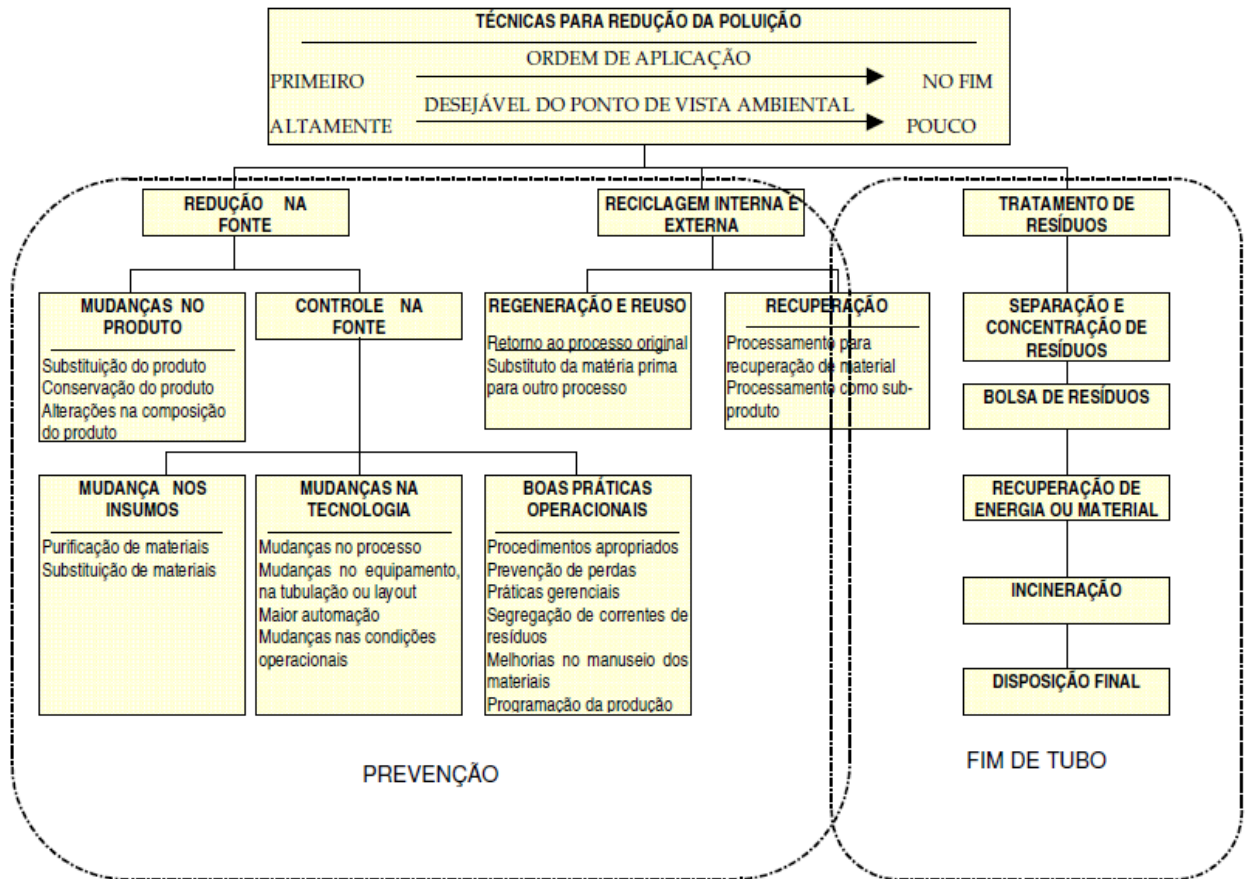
TÉCNICAS PARA REDUÇÃO DA POLUIÇÃO

ORDEM DE APLICAÇÃO
PRIMEIRO NO FIM

DESEJÁVEL DO PONTO DE VISTA AMBIENTAL
ALTAMENTE POUCO

REDUÇÃO NA FONTE

RECICLAGEM INTERNA E EXTERNA

TRATAMENTO DE RESÍDUOS

MUDANÇAS NO PRODUTO

Substituição do produto
Conservação do produto
Alterações na composição do produto

CONTROLE NA FONTE

REGENERAÇÃO E REUSO

Retorno ao processo original
Substituto da matéria prima para outro processo

RECUPERAÇÃO

Processamento para recuperação de material
Processamento como sub-produto

SEPARAÇÃO E CONCENTRAÇÃO DE RESÍDUOS

BOLSA DE RESÍDUOS

MUDANÇA NOS INSUMOS

Purificação de materiais
Substituição de materiais

MUDANÇAS NA TECNOLOGIA

Mudanças no processo
Mudanças no equipamento, na tubulação ou layout
Maior automação
Mudanças nas condições operacionais

BOAS PRÁTICAS OPERACIONAIS

Procedimentos apropriados
Prevenção de perdas
Práticas gerenciais
Segregação de correntes de resíduos
Melhorias no manuseio dos materiais
Programação da produção

RECUPERAÇÃO DE ENERGIA OU MATERIAL

INCINERAÇÃO

DISPOSIÇÃO FINAL

PREVENÇÃO

FIM DE TUBO